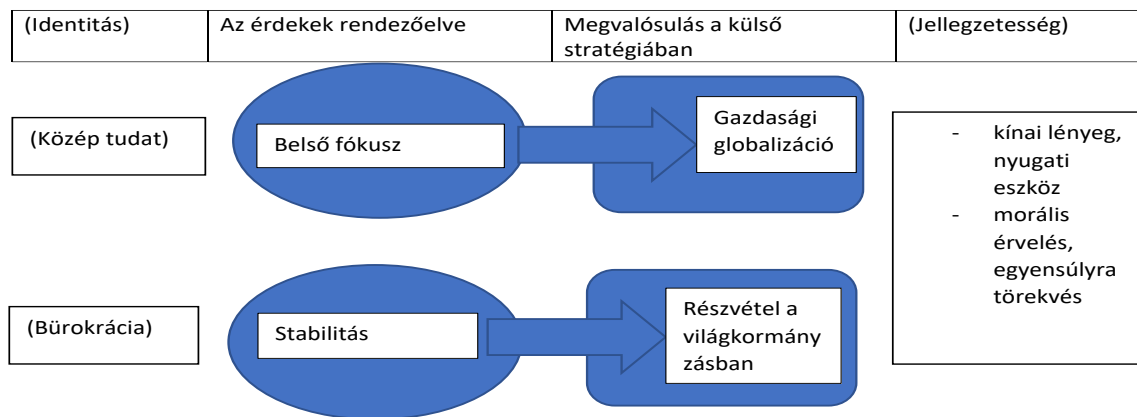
| (Identitás) | Az érdekek rendezőelve | Megvalósulás a külső stratégiában | (Jellegzetesség) |
|---|---|---|---|

(Közép tudat)

Belső fókusz

Gazdasági globalizáció

- kínai lényeg, nyugati eszköz
- morális érvelés, egyensúlyra törekvés

(Bürokrácia)

Stabilitás

Részvétel a világkormányzásban